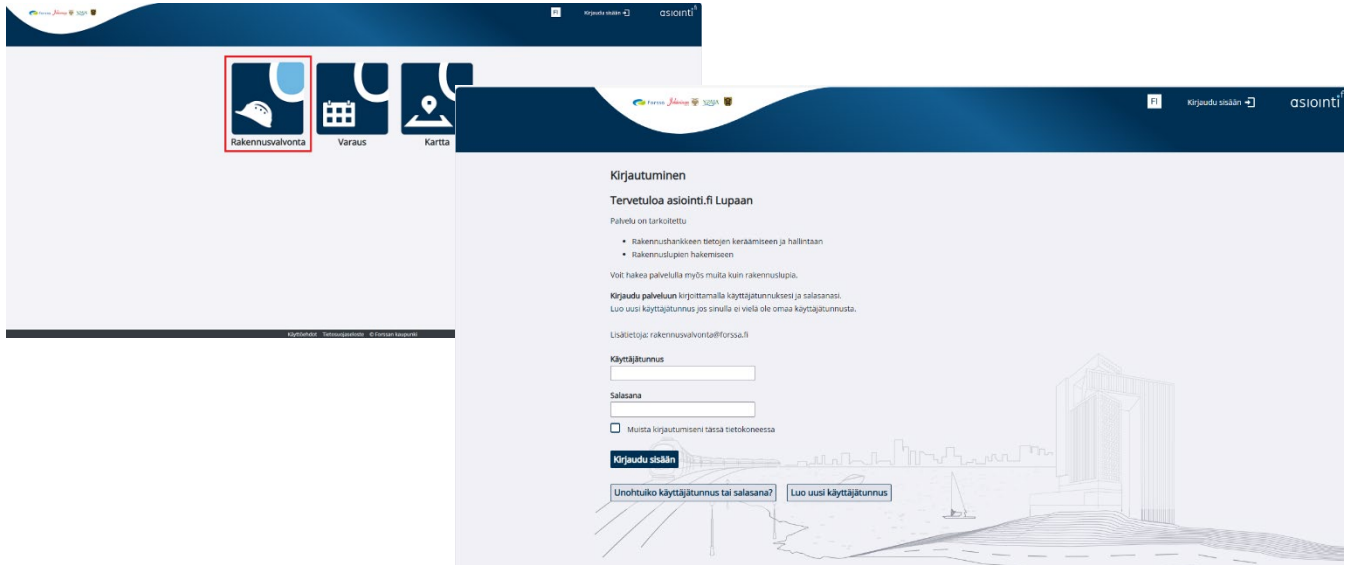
FI Kirjaudu sisään asiointi

Rakennusvalvonta Varaus Kartta

Käyttöehdot Tietosuojaseloste © Forssan kaupunki

Forssa Jokioinen SOMA

FI Kirjaudu sisään asiointi

Kirjautuminen

Tervetuloa asiointi.fi Lupaan

Palvelu on tarkoitettu

- Rakennushankkeen tietojen keräämiseen ja hallintaan
- Rakennuslupien hakemiseen

Voit hakea palvelulla myös muita kuin rakennuslupia.

Kirjaudu palveluun kirjoittamalla käyttäjätunnuksesi ja salasanasi.
Luo uusi käyttäjätunnus jos sinulla ei vielä ole omaa käyttäjätunnusta.

Lisätietoja: rakennusvalvonta@forssa.fi

Käyttäjätunnus

Salasana

Muista kirjautumiseni tässä tietokoneessa

Kirjaudu sisään

Unohtuiko käyttäjätunnus tai salasana? Luo uusi käyttäjätunnus